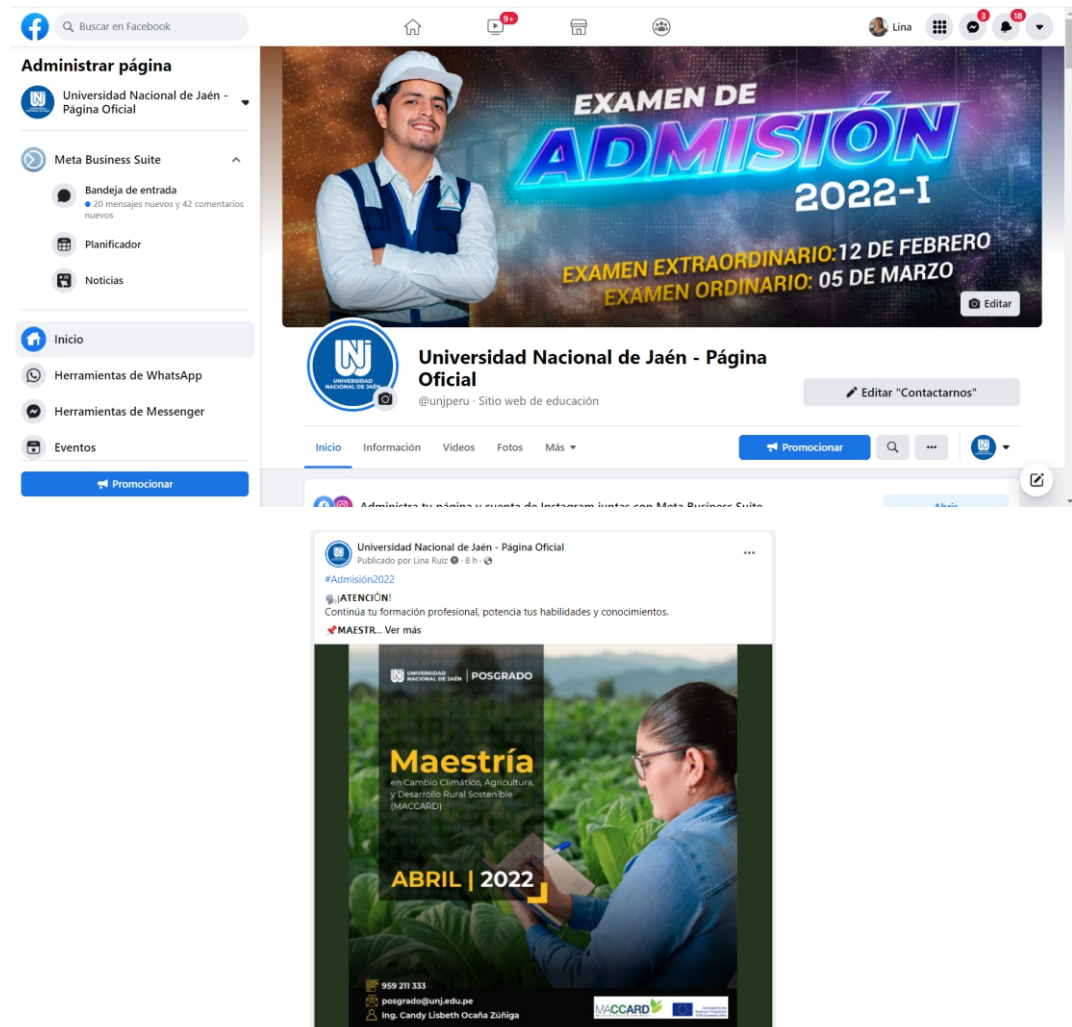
Buscar en Facebook

9+

Lina

3

18

Administrar página

Universidad Nacional de Jaén - Página Oficial

Meta Business Suite

Bandeja de entrada

20 mensajes nuevos y 42 comentarios nuevos

Planificador

Noticias

Inicio

Herramientas de WhatsApp

Herramientas de Messenger

Eventos

Promocionar

EXAMEN DE ADMISIÓN 2022-I

EXAMEN EXTRAORDINARIO: 12 DE FEBRERO
EXAMEN ORDINARIO: 05 DE MARZO

Editar

UNJ UNIVERSIDAD NACIONAL DE JAÉN

Universidad Nacional de Jaén - Página Oficial

@unjperu · Sitio web de educación

Editar "Contactarnos"

Inicio Información Videos Fotos Más

Promocionar

...

Administra tu página y cuenta de Instagram juntas con Meta Business Suite

Abrir

Universidad Nacional de Jaén - Página Oficial
Publicado por Lina Ruiz · 8 h ·

...

#Admisión2022

¡ATENCIÓN!
Continúa tu formación profesional, potencia tus habilidades y conocimientos.
MAESTR... Ver más

UNIVERSIDAD NACIONAL DE JAÉN | POSGRADO

Maestría
en Cambio Climático, Agricultura, y Desarrollo Rural Sostenible (MACCARD)

ABRIL | 2022

959 211 333
posgrado@unj.edu.pe
Ing. Candy Lisbeth Ocaña Zúñiga

MACCARD